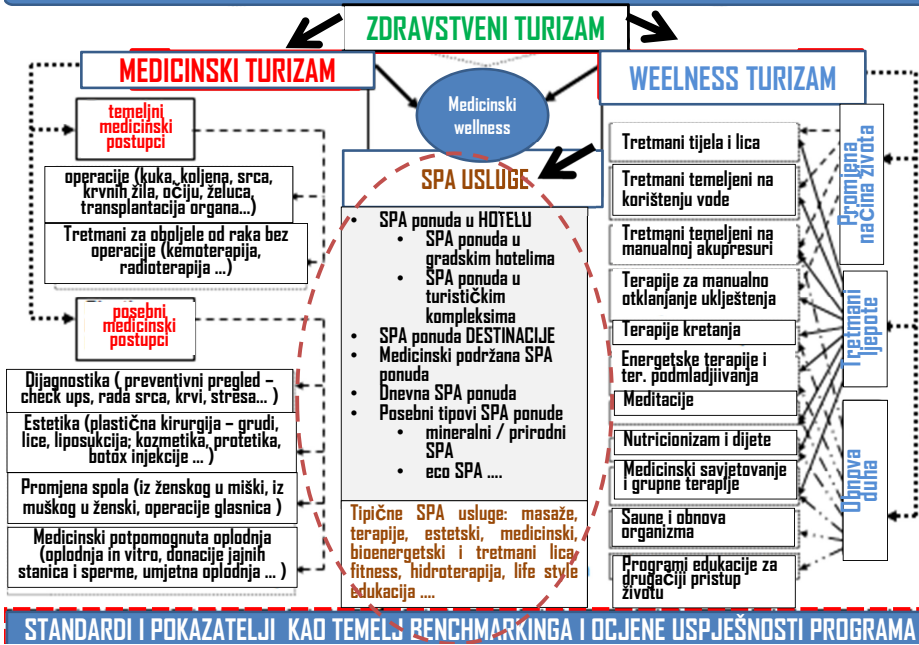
ZDRAVSTVENI TURIZAM

MEDICINSKI TURIZAM

WEELNESS TURIZAM

Medicinski wellness

temeljni medicinski postupci

operacije (kuka, koljena, srca, krvnih žila, očiju, želuca, transplantacija organa...)

Tretmani za oboljele od raka bez operacije (kemoterapija, radioterapija ...)

posebni medicinski postupci

Dijagnostika ( preventivni pregled – check ups, rada srca, krvi, stresa... )

Estetika (plastična kirurgija – grudi, lice, liposukcija; kozmetika, protetika, botox injekcije ... )

Promjena spola (iz ženskog u mški, iz muškog u ženski, operacije glasnica )

Medicinski potpomognuta oplodnja (oplodnja in vitro, donacije jajnih stanica i sperme, umjetna oplodnja ... )

SPA USLUGE

- SPA ponuda u HOTELU
  - SPA ponuda u gradskim hotelima
  - SPA ponuda u turističkim kompleksima
- SPA ponuda DESTINACIJE
- Medicinski podržana SPA ponuda
- Dnevna SPA ponuda
- Posebni tipovi SPA ponude
  - mineralni / prirodni SPA
  - eco SPA ....

Tipične SPA usluge: masaže, terapije, estetski, medicinski, bioenergetski i tretmani lica, fitness, hidroterapija, life style edukacija ....

Tretmani tijela i lica

Tretmani temeljeni na korištenju vode

Tretmani temeljeni na manualnoj akupresuri

Terapije za manualno otklanjanje uklještenja

Terapije kretanja

Energetske terapije i ter. podmladjivanja

Meditacije

Nutricionizam i dijete

Medicinski savjetovanje i grupne terapije

Saune i obnova organizma

Programi edukacije za drugačiji pristup životu

Promjena načina života

Tretmani ljepote

Obnova duha

STANDARDI I POKAZATELJI KAO TEMELJ BENCHMARKINGA I OCJENE USPJEŠNOSTI PROGRAMA